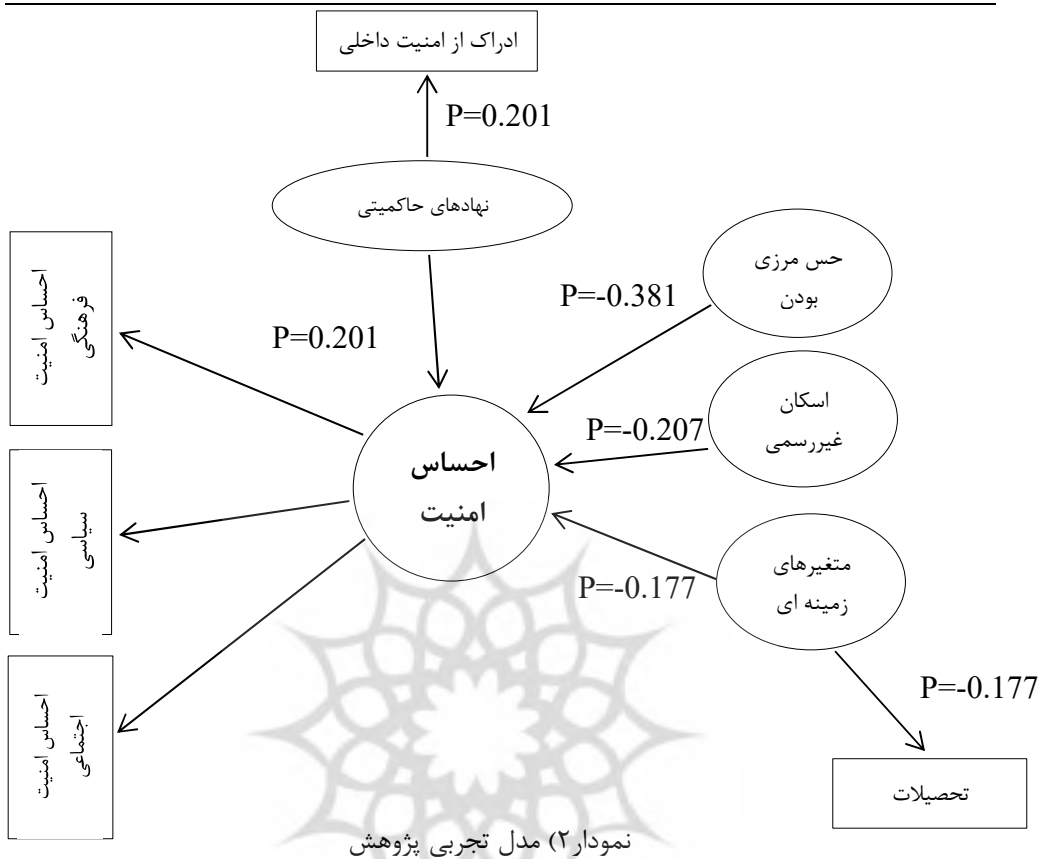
ادراک از امنیت داخلی

P=0.201

نهادهای حاکمیتی

احساس امنیت فرهنگی

P=0.201

حس مرزی بودن

P=-0.381

اسکان غیررسمی

P=-0.207

احساس امنیت

احساس امنیت سیاسی

متغیرهای زمینه ای

P=-0.177

احساس امنیت اجتماعی

P=-0.177

تحصیلات

نمودار۲) مدل تجربی پژوهش